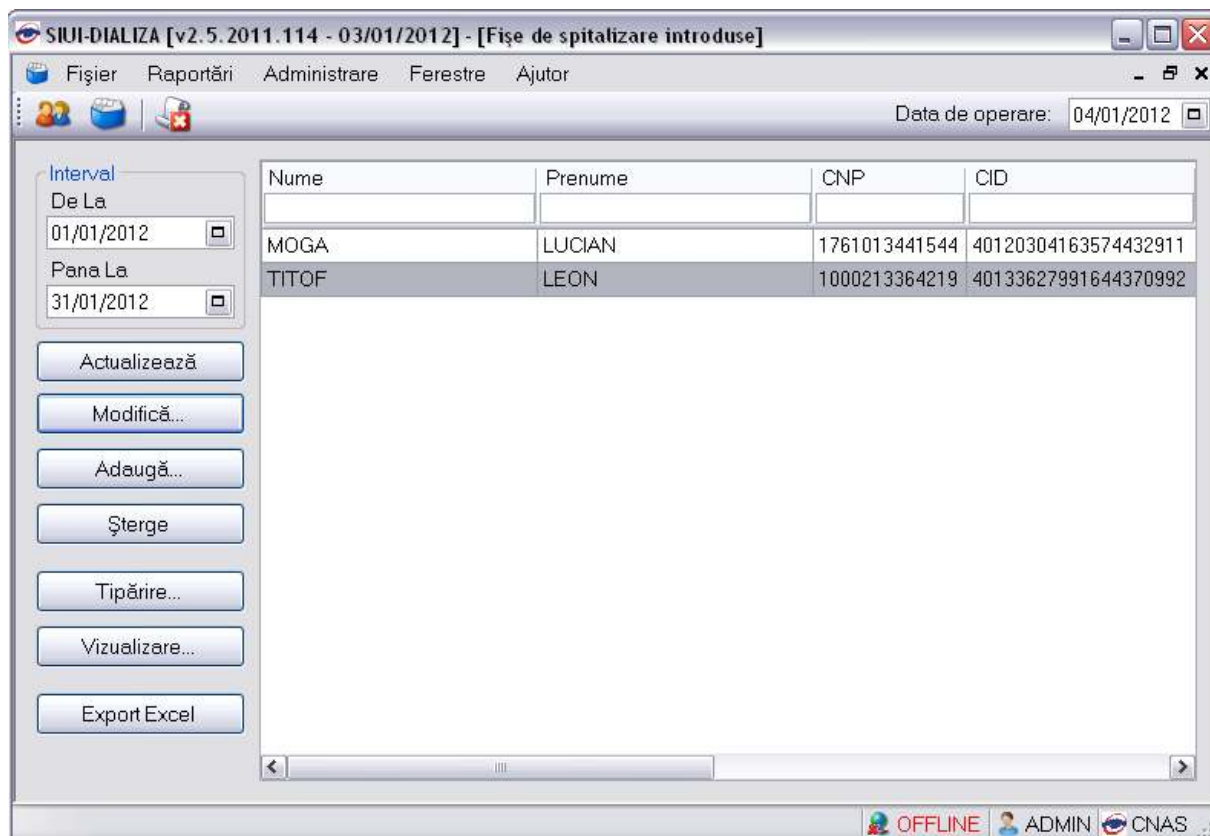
SIUI-DIALIZA [v2.5.2011.114 - 03/01/2012] - [Fişe de spitalizare introduse]

Fişier Raportări Administrare Ferestre Ajutor

Data de operare: 04/01/2012

Interval
De La
01/01/2012
Pana La
31/01/2012

Actualizează
Modifică...
Adaugă...
Şterge
Tipărire...
Vizualizare...
Export Excel

| Nume | Prenume | CNP | CID |
|---|---|---|---|
| | | | |
| MOGA | LUCIAN | 1761013441544 | 40120304163574432911 |
| TITOF | LEON | 1000213364219 | 40133627991644370992 |

OFFLINE ADMIN CNAS